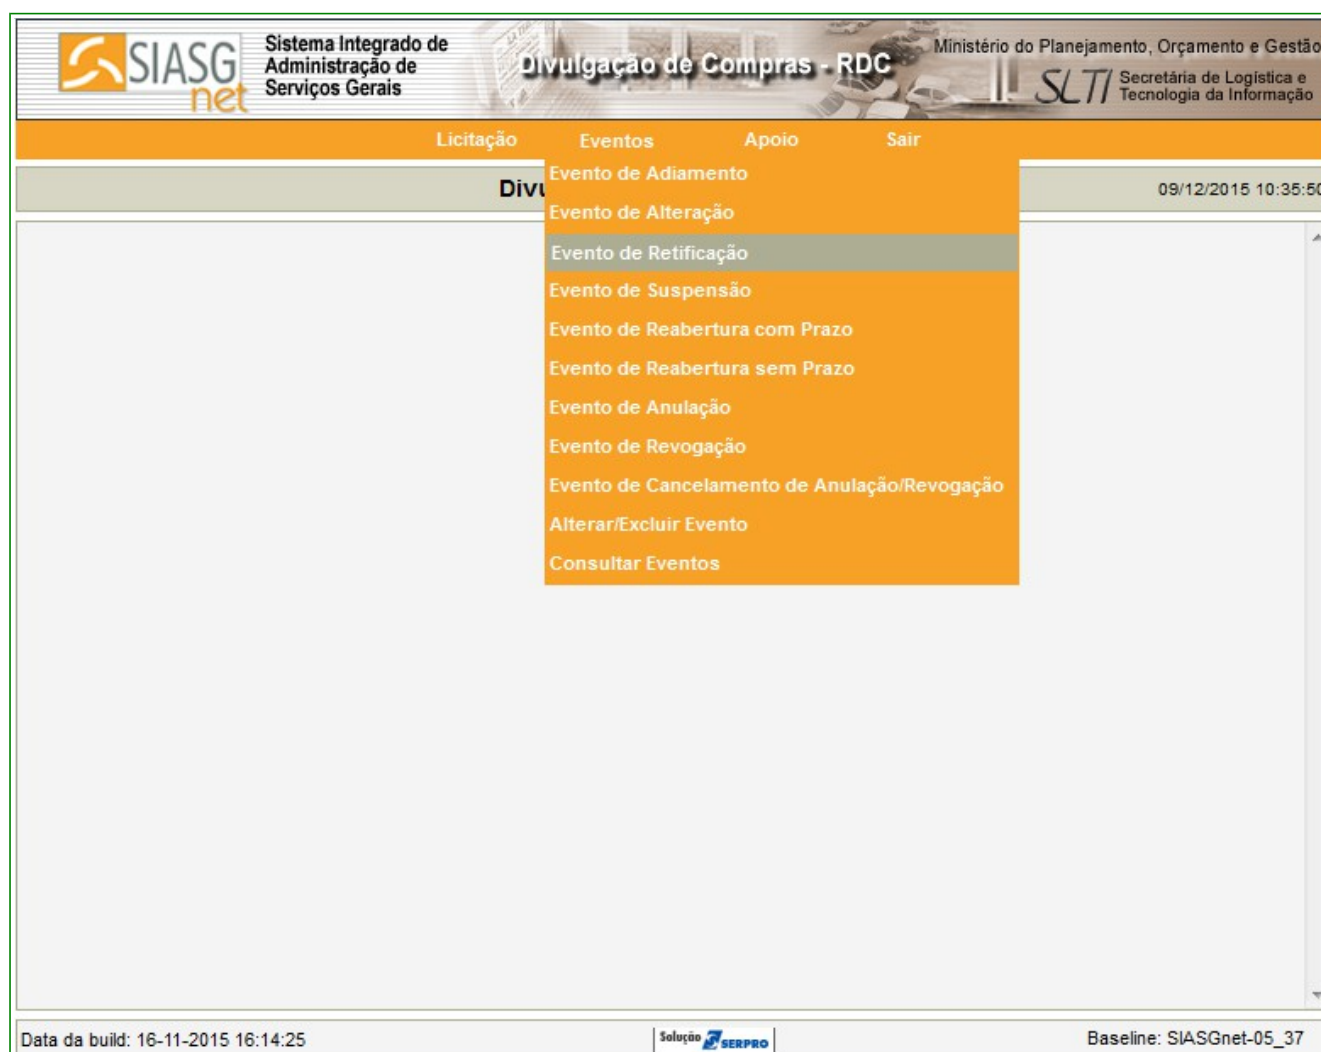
SIASG net

Sistema Integrado de Administração de Serviços Gerais

Divulgação de Compras - RDC

Ministério do Planejamento, Orçamento e Gestão

SLTI Secretária de Logística e Tecnologia da Informação

Licitação Eventos Apoio Sair

Divu

09/12/2015 10:35:5

Evento de Adiamento
Evento de Alteração
Evento de Retificação
Evento de Suspensão
Evento de Reabertura com Prazo
Evento de Reabertura sem Prazo
Evento de Anulação
Evento de Revogação
Evento de Cancelamento de Anulação/Revogação
Alterar/Excluir Evento
Consultar Eventos

Data da build: 16-11-2015 16:14:25

Solução SERPRO

Baseline: SIASGnet-05_37